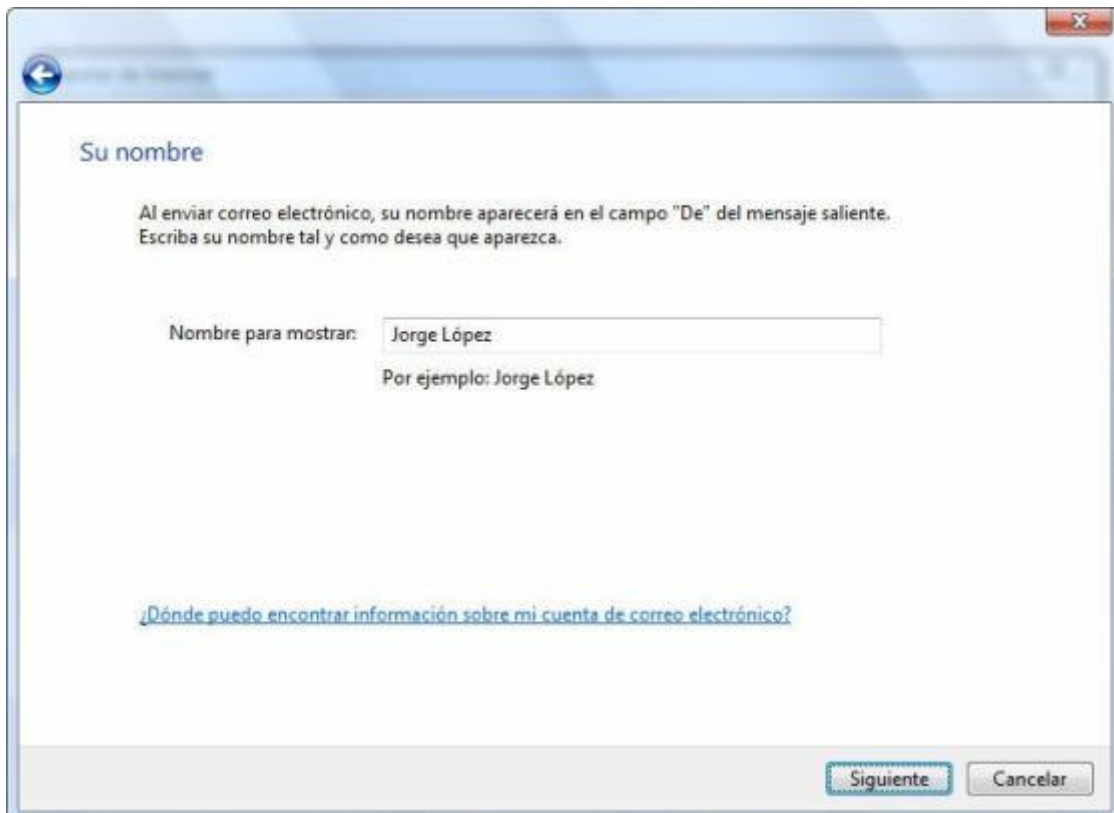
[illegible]

Su nombre

Al enviar correo electrónico, su nombre aparecerá en el campo "De" del mensaje saliente. Escriba su nombre tal y como desea que aparezca.

Nombre para mostrar: Jorge López

Por ejemplo: Jorge López

¿Dónde puedo encontrar información sobre mi cuenta de correo electrónico?

Siguiente Cancelar